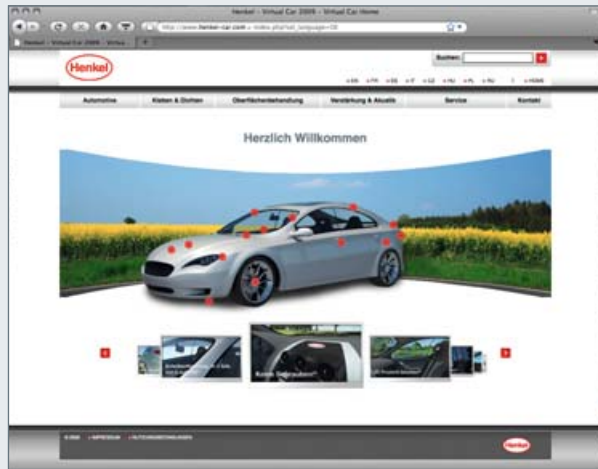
Henkel – Virtual Car 2009 – Virtual Car Home

http://www.henkel-car.com/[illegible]

Henkel – Virtual Car 2009 – Virtua...

Henkel

Suchen:

Automotive | Kleben & Dichten | Oberflächenbehandlung | Verstärkung & Akustik | Service | Kontakt

Herzlich Willkommen

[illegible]

Kraft Schrauben?

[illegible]

© 2009 | IMPRESSUM | NUTZUNGSBEDINGUNGEN

Henkel